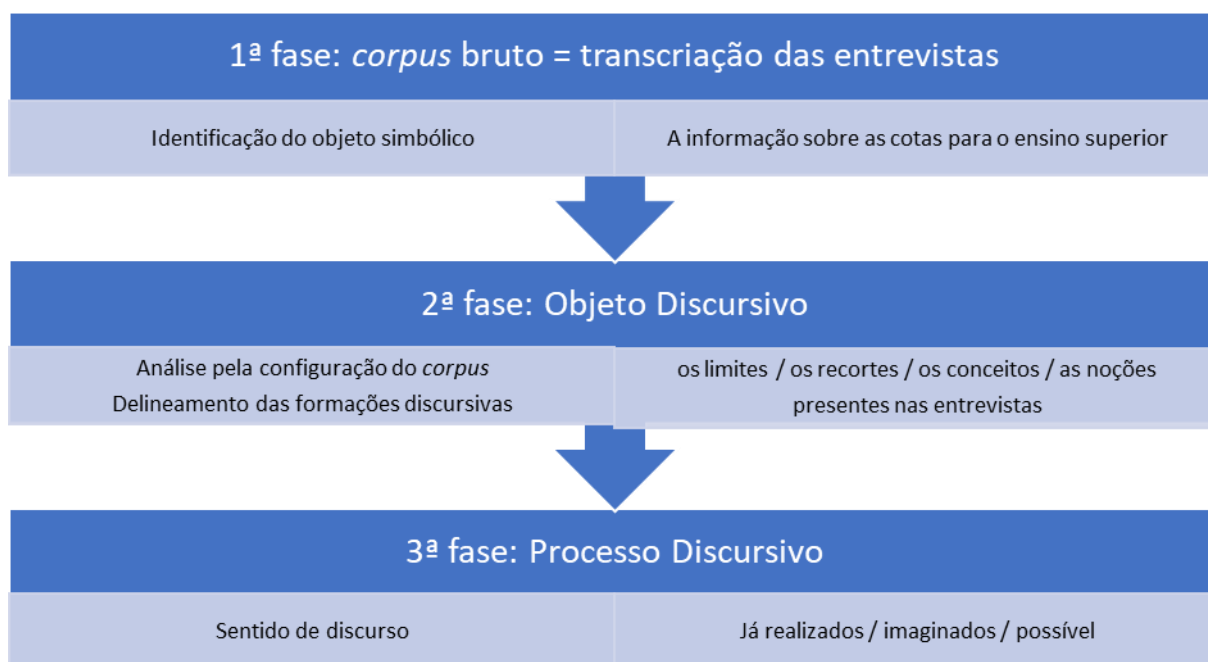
1ª fase: *corpus* bruto = transcriação das entrevistas

Identificação do objeto simbólico

A informação sobre as cotas para o ensino superior

2ª fase: Objeto Discursivo

Análise pela configuração do *corpus*
Delineamento das formações discursivas

os limites / os recortes / os conceitos / as noções presentes nas entrevistas

3ª fase: Processo Discursivo

Sentido de discurso

Já realizados / imaginados / possível